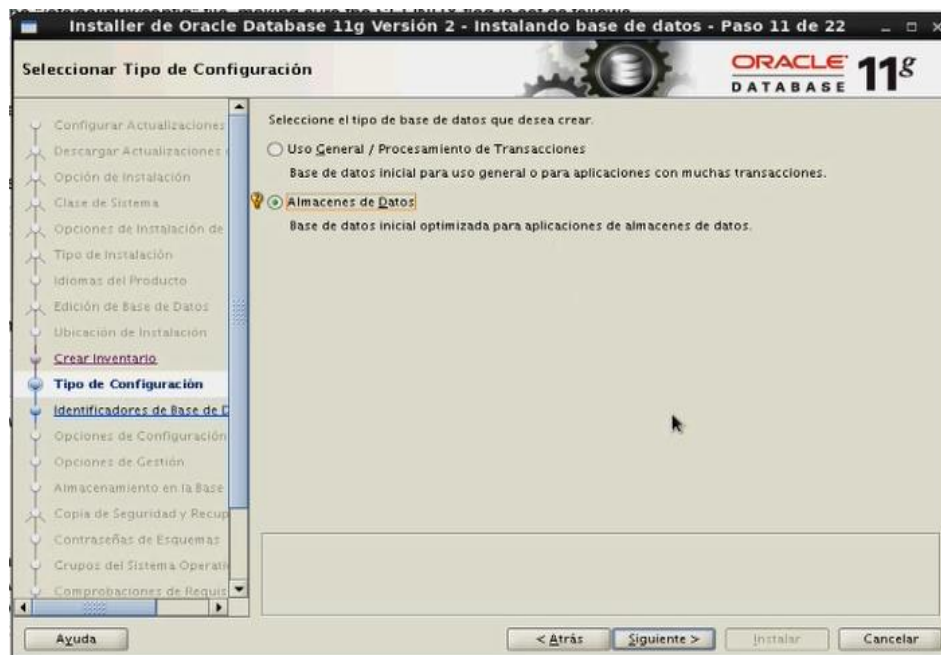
Installer de Oracle Database 11g Versión 2 - Instalando base de datos - Paso 11 de 22

Seleccionar Tipo de Configuración

ORACLE DATABASE $11^g$

Configurar Actualizaciones
Descargar Actualizaciones
Opción de Instalación
Clase de Sistema
Opciones de Instalación de
Tipo de Instalación
Idiomas del Producto
Edición de Base de Datos
Ubicación de Instalación
Crear Inventario
Tipo de Configuración
Identificadores de Base de D
Opciones de Configuración
Opciones de Gestión
Almacenamiento en la Base
Copia de Seguridad y Recup
Contraseñas de Esquemas
Grupos del Sistema Operati
Comprobaciones de Requis

Seleccione el tipo de base de datos que desea crear.

Uso General / Procesamiento de Transacciones

Base de datos inicial para uso general o para aplicaciones con muchas transacciones.

Almacenes de Datos

Base de datos inicial optimizada para aplicaciones de almacenes de datos.

Ayuda

< Atrás

Siguiente >

Instalar

Cancelar